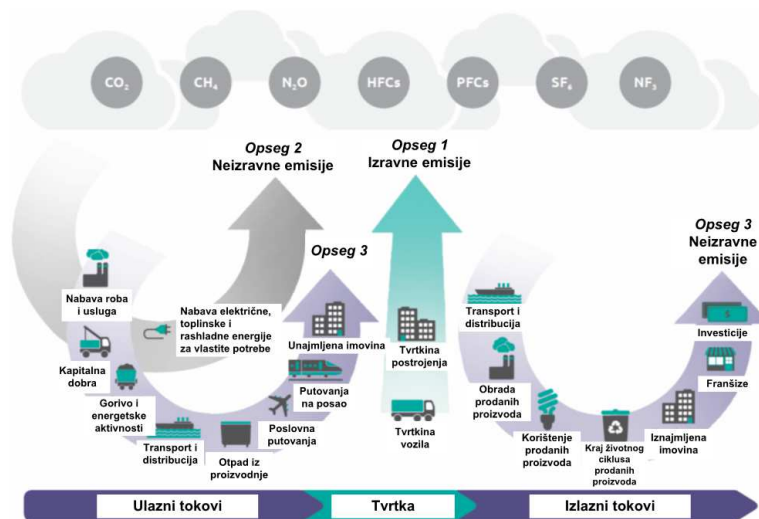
$CO_2$ $CH_4$ $N_2O$ HFCs PFCs $SF_6$ $NF_3$

Opseg 2
Neizravne emisije

Opseg 1
Izravne emisije

Opseg 3
Neizravne emisije

Opseg 3

Nabava roba i usluga

Nabava električne, toplinske i rashladne energije za vlastite potrebe

Kapitalna dobra

Gorivo i energetske aktivnosti

Transport i distribucija

Otpad iz proizvodnje

Poslovna putovanja

Putovanja na posao

Unajmljena imovina

Tvrtkina postrojenja

Tvrtkina vozila

Transport i distribucija

Obrada prodanih proizvoda

Korištenje prodanih proizvoda

Kraj životnog ciklusa prodanih proizvoda

Iznajmljena imovina

Franšize

Investicije

Ulazni tokovi

Tvrtka

Izlazni tokovi